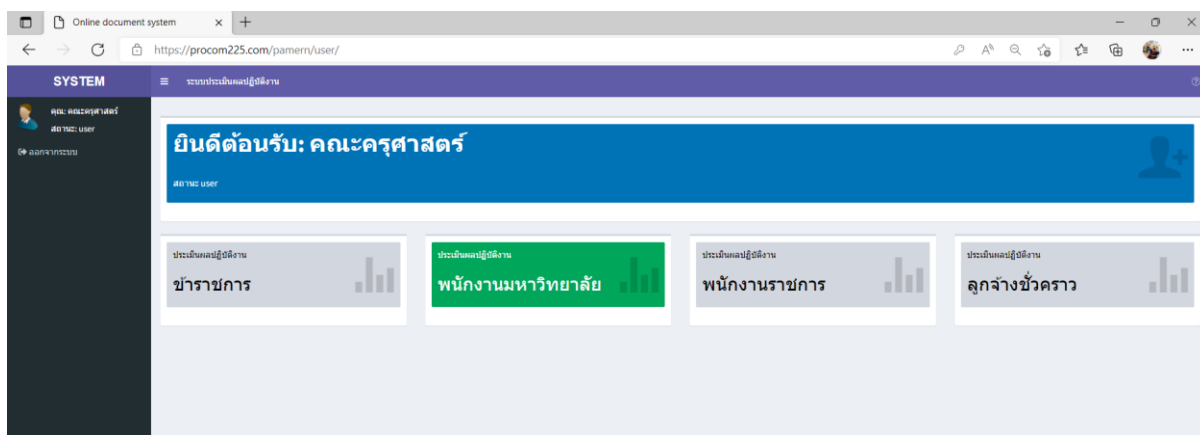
Online document system

https://procom225.com/pamern/user/

SYSTEM

ระบบประเมินผลปฏิบัติงาน

คุณ: คณะครุศาสตร์
สถานะ: user

ออกจากระบบ

ยินดีต้อนรับ: คณะครุศาสตร์

สถานะ user

ประเมินผลปฏิบัติงาน
ข้าราชการ

ประเมินผลปฏิบัติงาน
พนักงานมหาวิทยาลัย

ประเมินผลปฏิบัติงาน
พนักงานราชการ

ประเมินผลปฏิบัติงาน
ลูกจ้างชั่วคราว